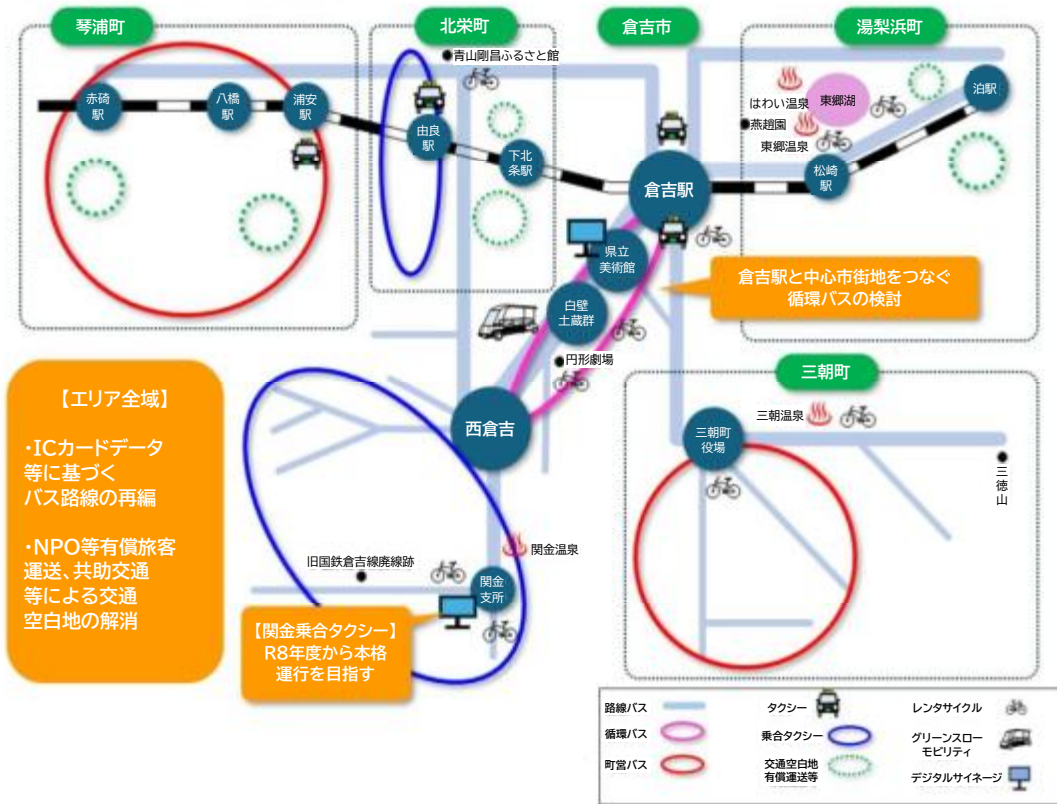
琴浦町

北栄町

倉吉市

湯梨浜町

●青山剛昌ふるさと館

赤碕駅

八橋駅

浦安駅

由良駅

下北条駅

倉吉駅

はわい温泉

東郷湖

●燕趙園

東郷温泉

松崎駅

泊駅

県立美術館

倉吉駅と中心市街地をつなぐ循環バスの検討

白壁土蔵群

●円形劇場

三朝町

【エリア全域】

・ICカードデータ等に基づくバス路線の再編

・NPO等有償旅客運送、共助交通等による交通空白地の解消

西倉吉

三朝温泉

三朝町役場

●三徳山

関金温泉

旧国鉄倉吉線廃線跡

関金支所

【関金乗合タクシー】R8年度から本格運行を目指す

| 路線バス | | タクシー | | レンタサイクル | |
|---|---|---|---|---|---|
| 循環バス | | 乗合タクシー | | グリーンスローモビリティ | |
| 町営バス | | 交通空白地有償運送等 | | デジタルサイネージ | |